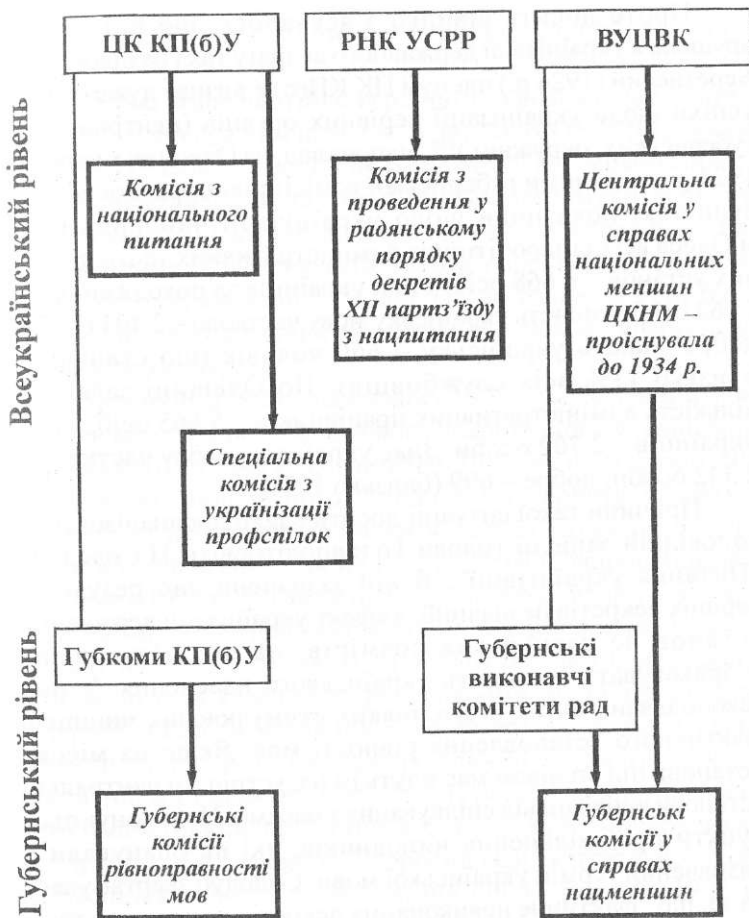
Всеукраїнський рівень

Губернський рівень

ЦК КП(б)У

РНК УСРР

ВУЦВК

Комісія з національного питання

Комісія з проведення у радянському порядку декретів XII партз'їзду з нацпитання

Центральна комісія у справах національних меншин ЦКНМ – проіснувала до 1934 р.

Спеціальна комісія з українізації профспілок

Губкоми КП(б)У

Губернські виконавчі комітети рад

Губернські комісії рівноправності мов

Губернські комісії у справах нацменшин